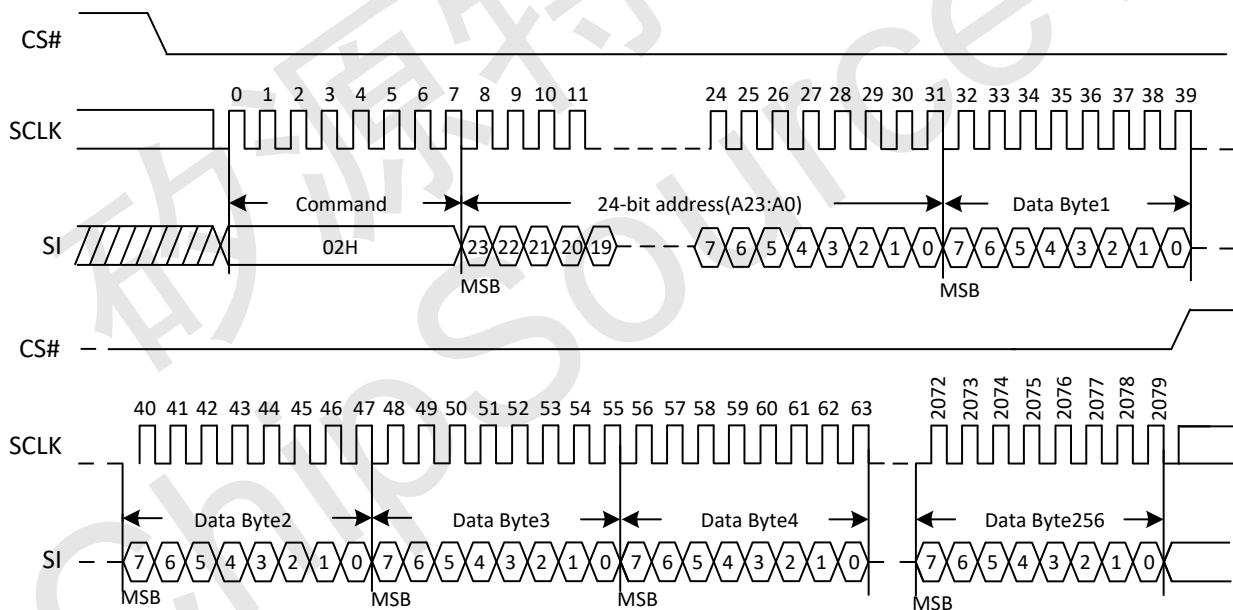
CS#

0 1 2 3 4 5 6 7 8 9 10 11 24 25 26 27 28 29 30 31 32 33 34 35 36 37 38 39

SCLK

Command

24-bit address(A23:A0)

Data Byte1

SI

02H

23 22 21 20 19

7 6 5 4 3 2 1 0 7 6 5 4 3 2 1 0

MSB

MSB

CS#

40 41 42 43 44 45 46 47 48 49 50 51 52 53 54 55 56 57 58 59 60 61 62 63 2072 2073 2074 2075 2076 2077 2078 2079

SCLK

Data Byte2

Data Byte3

Data Byte4

Data Byte256

SI

7 6 5 4 3 2 1 0 7 6 5 4 3 2 1 0 7 6 5 4 3 2 1 0 7 6 5 4 3 2 1 0

MSB

MSB

MSB

MSB